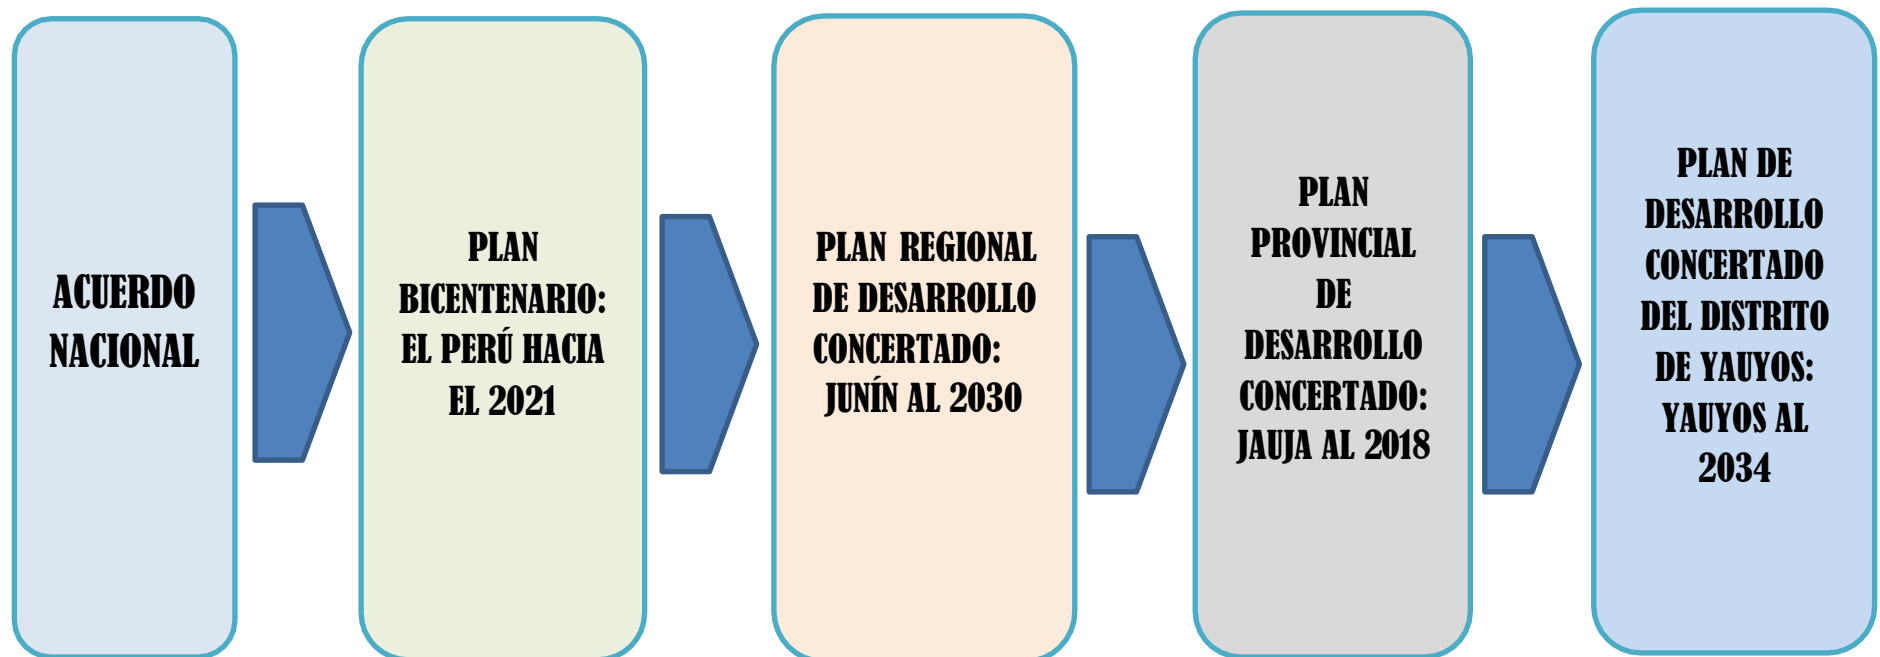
ACUERDO NACIONAL

PLAN BICENTENARIO: EL PERÚ HACIA EL 2021

PLAN REGIONAL DE DESARROLLO CONCERTADO: JUNÍN AL 2030

PLAN PROVINCIAL DE DESARROLLO CONCERTADO: JAUJA AL 2018

PLAN DE DESARROLLO CONCERTADO DEL DISTRITO DE YAUYOS: YAUYOS AL 2034